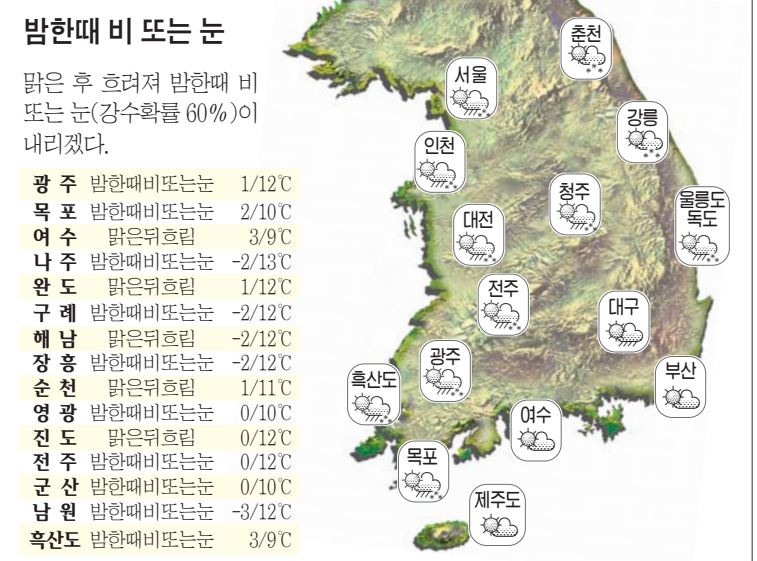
밤한때 비 또는 눈

맑은 후 흐려져 밤한때 비 또는 눈(강수확률 60%)이 내리겠다.

| | | |
|---|---|---|
| 광 주 | 밤한때비또는눈 | 1/12℃ |
| 목 포 | 밤한때비또는눈 | 2/10℃ |
| 여 수 | 맑은뒤흐림 | 3/9℃ |
| 나 주 | 밤한때비또는눈 | -2/13℃ |
| 완 도 | 맑은뒤흐림 | 1/12℃ |
| 구 례 | 밤한때비또는눈 | -2/12℃ |
| 해 남 | 맑은뒤흐림 | -2/12℃ |
| 장 흥 | 밤한때비또는눈 | -2/12℃ |
| 순 천 | 맑은뒤흐림 | 1/11℃ |
| 영 광 | 밤한때비또는눈 | 0/10℃ |
| 진 도 | 맑은뒤흐림 | 0/12℃ |
| 전 주 | 밤한때비또는눈 | 0/12℃ |
| 군 산 | 밤한때비또는눈 | 0/10℃ |
| 남 원 | 밤한때비또는눈 | -3/12℃ |
| 흑산도 | 밤한때비또는눈 | 3/9℃ |

춘천
서울
강릉
인천
청주
울릉도 독도
대전
전주
대구
광주
부산
흑산도
여수
목포
제주도